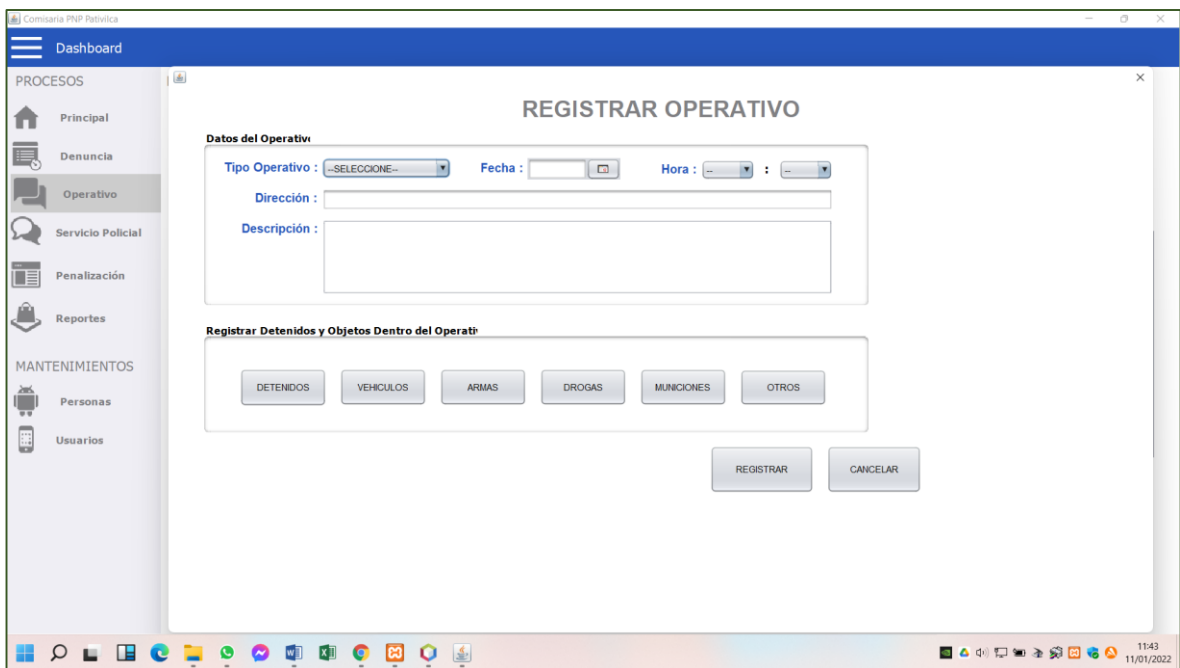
Comisaria PNP Pativilca

Dashboard

PROCESOS

Principal

Denuncia

Operativo

Servicio Policial

Penalización

Reportes

MANTENIMIENTOS

Personas

Usuarios

REGISTRAR OPERATIVO

Datos del Operativ

Tipo Operativo : --SELECCIONE--

Fecha :

Hora : -- : --

Dirección :

Descripción :

Registrar Detenidos y Objetos Dentro del Operati

DETENIDOS

VEHICULOS

ARMAS

DROGAS

MUNICIONES

OTROS

REGISTRAR

CANCELAR

11:43
11/01/2022